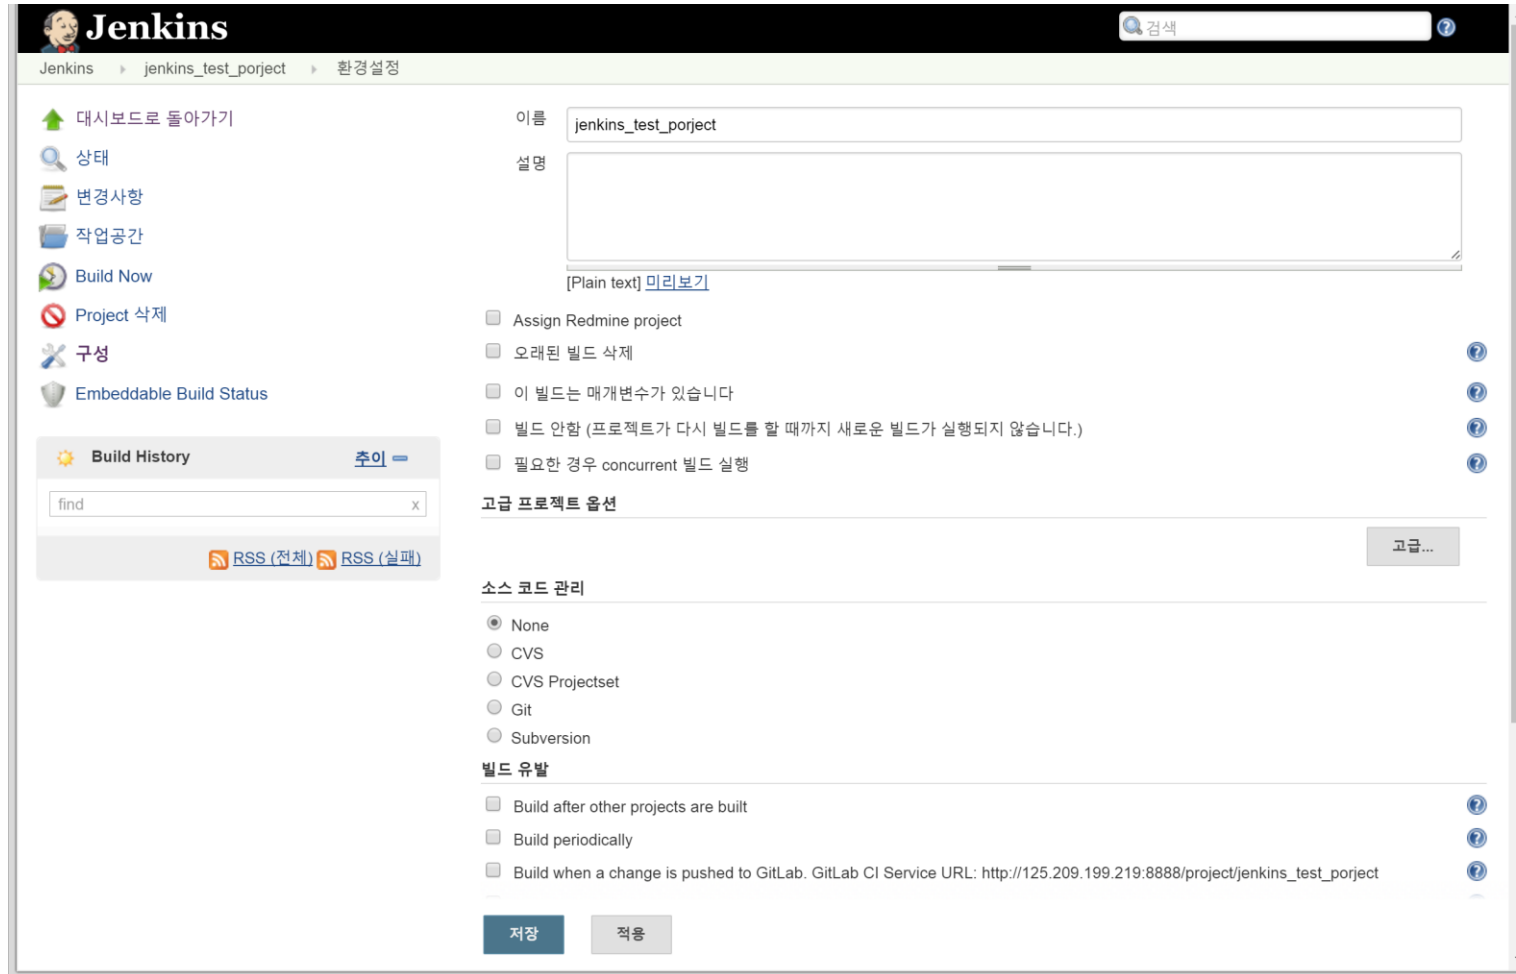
Jenkins

검색

Jenkins › jenkins_test_porject › 환경설정

대시보드로 돌아가기
상태
변경사항
작업공간
Build Now
Project 삭제
구성
Embeddable Build Status

Build History 추이

find x

RSS (전체) RSS (실패)

이름 jenkins_test_porject

설명

[Plain text] 미리보기

Assign Redmine project
오래된 빌드 삭제
이 빌드는 매개변수가 있습니다
빌드 안함 (프로젝트가 다시 빌드를 할 때까지 새로운 빌드가 실행되지 않습니다.)
필요한 경우 concurrent 빌드 실행

고급 프로젝트 옵션

고급...

소스 코드 관리

None
CVS
CVS Projectset
Git
Subversion

빌드 유발

Build after other projects are built
Build periodically
Build when a change is pushed to GitLab. GitLab CI Service URL: http://125.209.199.219:8888/project/jenkins_test_porject

저장 적용